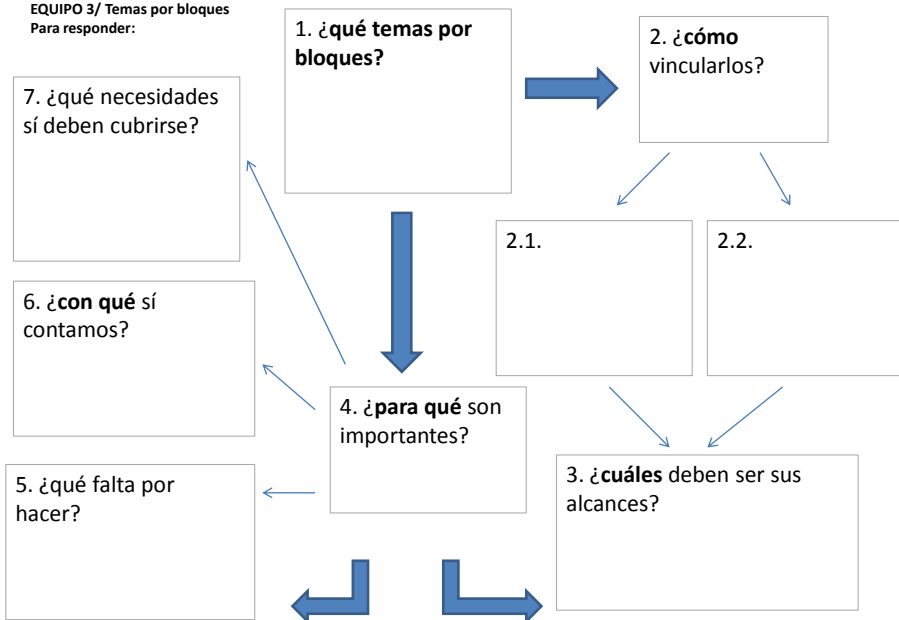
EQUIPO 3/ Temas por bloques
Para responder:

1. ¿qué temas por bloques?

2. ¿cómo vincularlos?

7. ¿qué necesidades sí deben cubrirse?

2.1.

2.2.

6. ¿con qué sí contamos?

4. ¿para qué son importantes?

3. ¿cuáles deben ser sus alcances?

5. ¿qué falta por hacer?